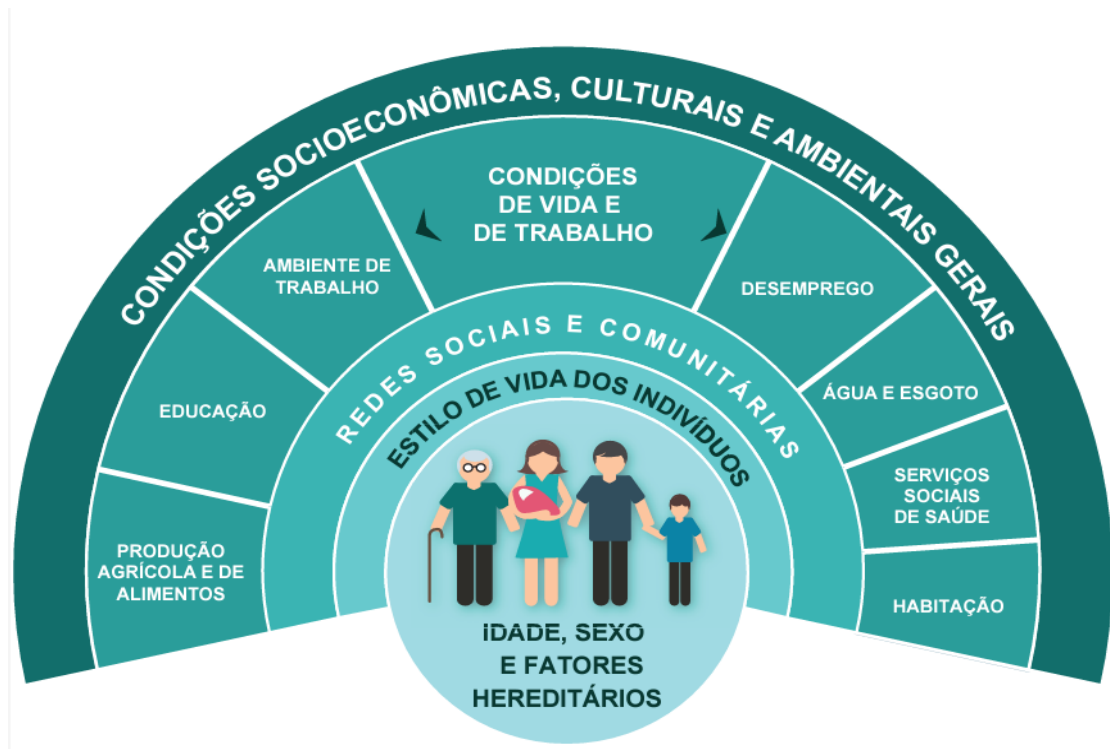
CONDIÇÕES SOCIOECONÔMICAS, CULTURAIS E AMBIENTAIS GERAIS

CONDIÇÕES DE VIDA E DE TRABALHO

AMBIENTE DE TRABALHO

DESEMPREGO

EDUCAÇÃO

ÁGUA E ESGOTO

PRODUÇÃO AGRÍCOLA E DE ALIMENTOS

SERVIÇOS SOCIAIS DE SAÚDE

HABITAÇÃO

REDES SOCIAIS E COMUNITÁRIAS

ESTILO DE VIDA DOS INDIVÍDUOS

IDADE, SEXO E FATORES HEREDITÁRIOS